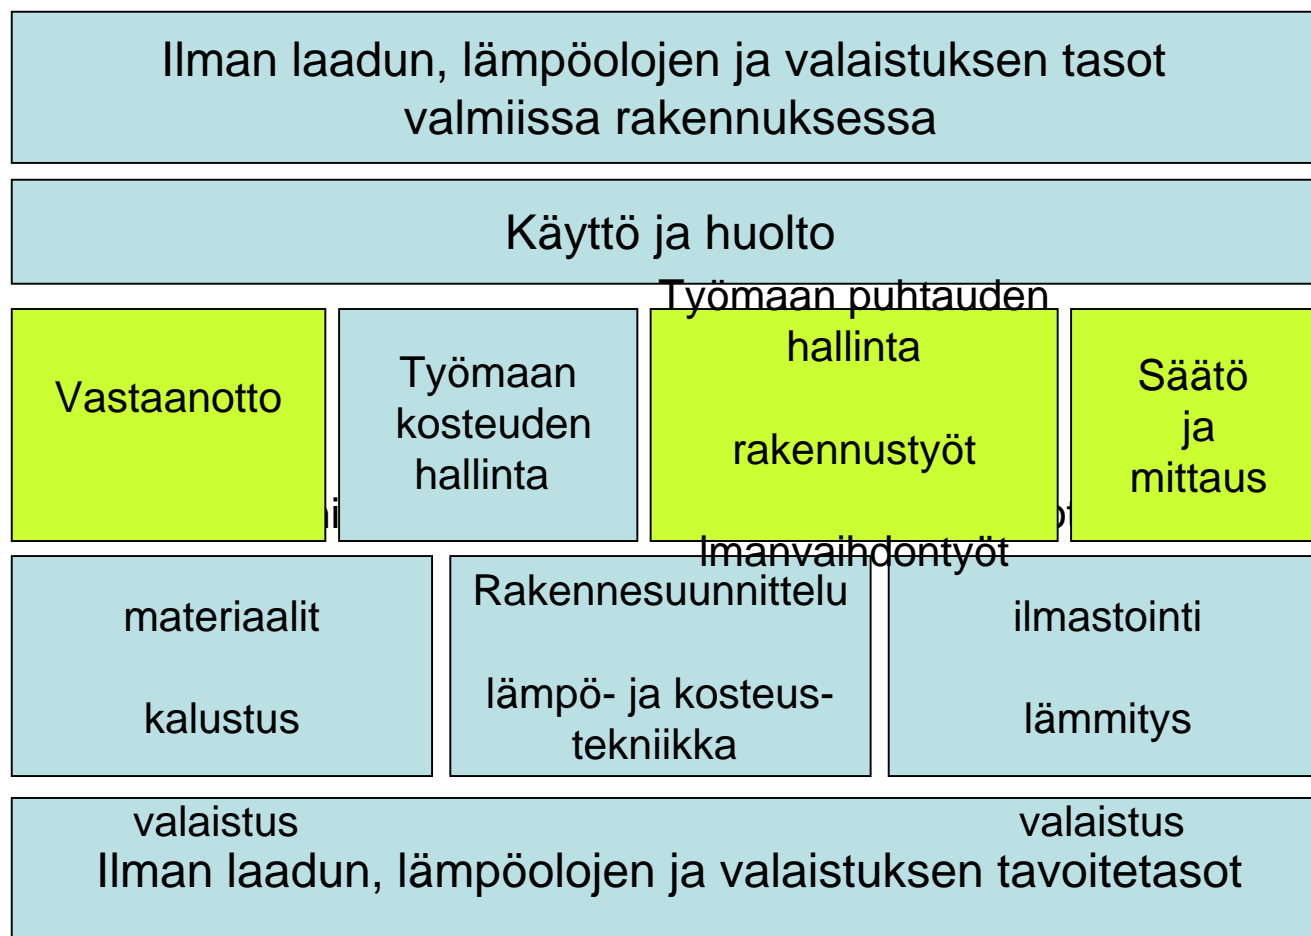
Ilman laadun, lämpöolojen ja valaistuksen tasot valmiissa rakennuksessa

Käyttö ja huolto

Työmaan puhtauden hallinta

Vastaanotto

Työmaan kosteuden hallinta

rakennustyöt

Säätö ja mittaus

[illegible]

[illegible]

Imanvaihdontyöt

materiaalit

kalustus

Rakennesuunnittelu

lämpö- ja kosteustekniikka

ilmastointi

lämmitys

valaistus

valaistus

Ilman laadun, lämpöolojen ja valaistuksen tavoitetasot